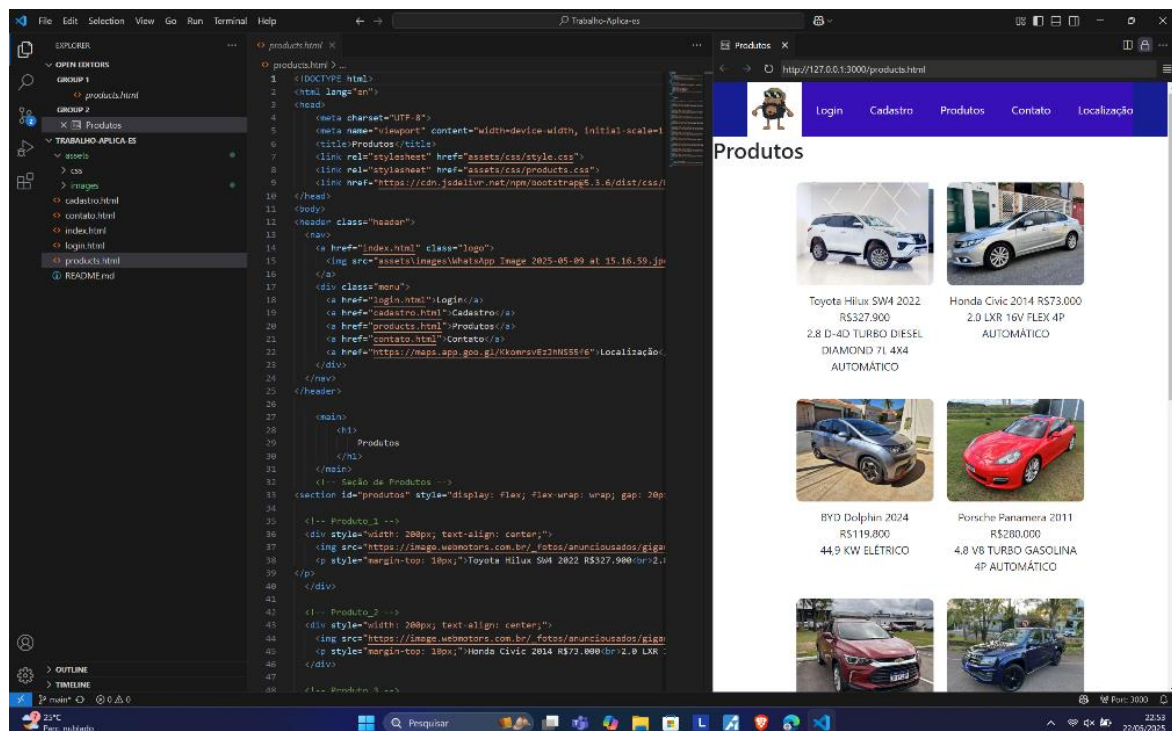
File Edit Selection View Go Run Terminal Help

Trabalho-Aplica-es

EXPLORER
OPEN EDITORS
GROUP 1
products.html
GROUP 2
× Produtos
TRABALHO-APLICA-ES
assets
css
images
cadastro.html
contato.html
index.html
login.html
products.html
README.md

products.html ×
products.html > ...

1 <!DOCTYPE html>
2 <html lang="en">
3 <head>
4 <meta charset="UTF-8">
5 <meta name="viewport" content="width=device-width, initial-scale=1
6 <title>Produtos</title>
7 <link rel="stylesheet" href="assets/css/style.css">
8 <link rel="stylesheet" href="assets/css/products.css">
9 <link href="https://cdn.jsdelivr.net/npm/bootstrap@5.3.6/dist/css/
10 </head>
11 <body>
12 <header class="header">
13 <nav>
14 <a href="index.html" class="logo">
15 <img src="assets\images\WhatsApp Image 2025-05-09 at 15.16.59.jp
16 </a>
17 <div class="menu">
18 <a href="login.html">Login</a>
19 <a href="cadastro.html">Cadastro</a>
20 <a href="products.html">Produtos</a>
21 <a href="contato.html">Contato</a>
22 <a href="https://maps.app.goo.gl/KkomrsvEz2hN55Sf6">Localização<
23 </div>
24 </nav>
25 </header>
26
27 <main>
28 <h1>
29 Produtos
30 </h1>
31 </main>
32 <!-- Seção de Produtos -->
33 <section id="produtos" style="display: flex; flex-wrap: wrap; gap: 20p
34
35 <!-- Produto_1 -->
36 <div style="width: 200px; text-align: center;">
37 <img src="https://image.webmotors.com.br/_fotos/anunciousados/gigan
38 <p style="margin-top: 10px;">Toyota Hilux SW4 2022 R$327.900<br>2.
39 </p>
40 </div>
41
42 <!-- Produto_2 -->
43 <div style="width: 200px; text-align: center;">
44 <img src="https://image.webmotors.com.br/_fotos/anunciousados/gigan
45 <p style="margin-top: 10px;">Honda Civic 2014 R$73.000<br>2.0 LXR
46 </div>
47
48 <!-- Produto_3 -->

Produtos ×
http://127.0.0.1:3000/products.html

Login Cadastro Produtos Contato Localização

Produtos

Toyota Hilux SW4 2022 R$327.900 2.8 D-4D TURBO DIESEL DIAMOND 7L 4X4 AUTOMÁTICO

Honda Civic 2014 R$73.000 2.0 LXR 16V FLEX 4P AUTOMÁTICO

BYD Dolphin 2024 R$119.800 44.9 KW ELÉTRICO

Porsche Panamera 2011 R$280.000 4.8 V8 TURBO GASOLINA 4P AUTOMÁTICO

OUTLINE
TIMELINE
main* ⊗ 0 ⚠ 0
Port: 3000
25°C Parc. nublado
Pesquisar
22:53 22/05/2025